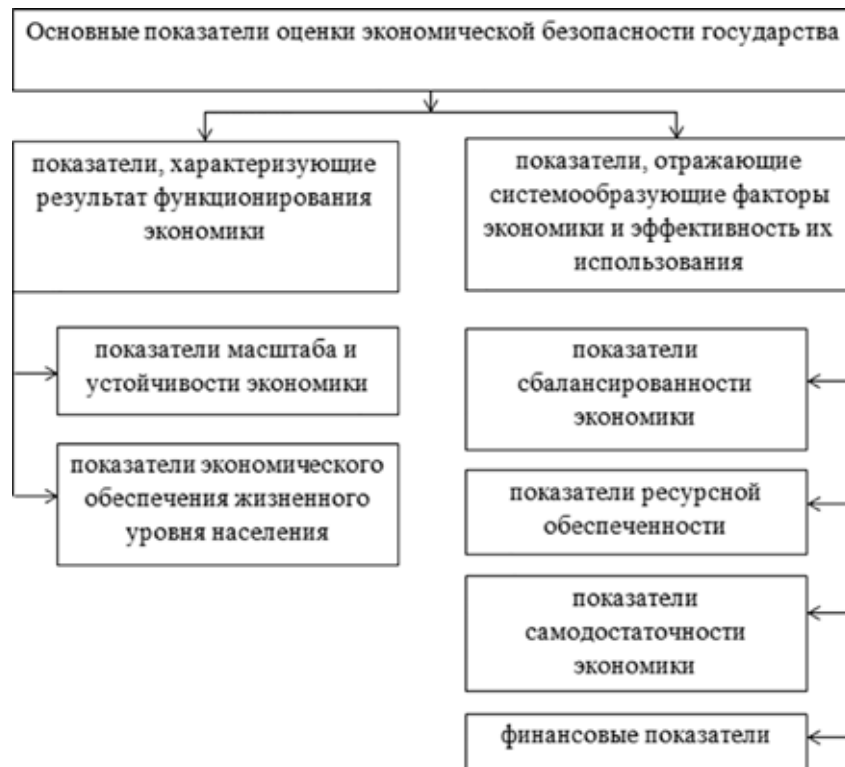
Основные показатели оценки экономической безопасности государства

показатели, характеризующие результат функционирования экономики

показатели, отражающие системообразующие факторы экономики и эффективность их использования

показатели масштаба и устойчивости экономики

показатели экономического обеспечения жизненного уровня населения

показатели сбалансированности экономики

показатели ресурсной обеспеченности

показатели самодостаточности экономики

финансовые показатели